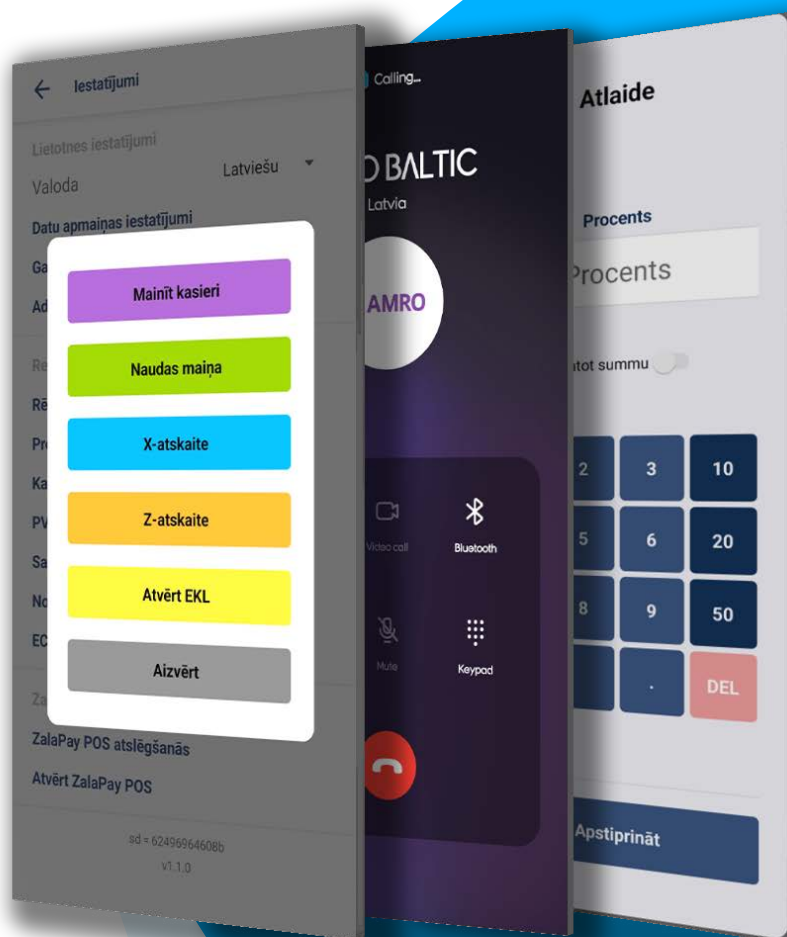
Iestatījumi

Lietotnes iestatījumi

Valoda

Latviešu

Datu apmaiņas iestatījumi

Ga

Ad

Re

Rē

Pr

Ka

PV

Sa

No

EC

Za

Mainīt kasieri

Naudas maiņa

X-atskaite

Z-atskaite

Atvērt EKL

Aizvērt

ZalaPay POS atslēgšanās

Atvērt ZalaPay POS

sd = 62496964608b

v1.1.0

Calling...

BALTIC

Latvia

AMRO

Video call

Bluetooth

Mute

Keypad

Atlaide

Procents

Procents

tot summu

2

3

10

5

6

20

8

9

50

.

DEL

Apstiprināt